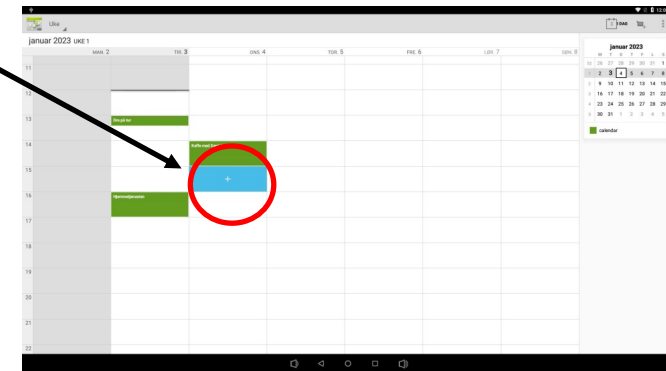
Uke

januar 2023 UKE 1

MAN. 2 TIR. 3 ONS. 4 TOR. 5 FRE. 6 LØR. 7 SØN. 8

11
12
13
14
15
16
17
18
19
20
21
22

Ute på tur

Kaffe med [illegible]

+

Hjemmefjernsyn

3 DAG

januar 2023

| | M | T | O | T | F | L | S |
|---|---|---|---|---|---|---|---|
| 52 | 26 | 27 | 28 | 29 | 30 | 31 | 1 |
| 1 | 2 | 3 | 4 | 5 | 6 | 7 | 8 |
| 2 | 9 | 10 | 11 | 12 | 13 | 14 | 15 |
| 3 | 16 | 17 | 18 | 19 | 20 | 21 | 22 |
| 4 | 23 | 24 | 25 | 26 | 27 | 28 | 29 |
| 5 | 30 | 31 | 1 | 2 | 3 | 4 | 5 |

calendar